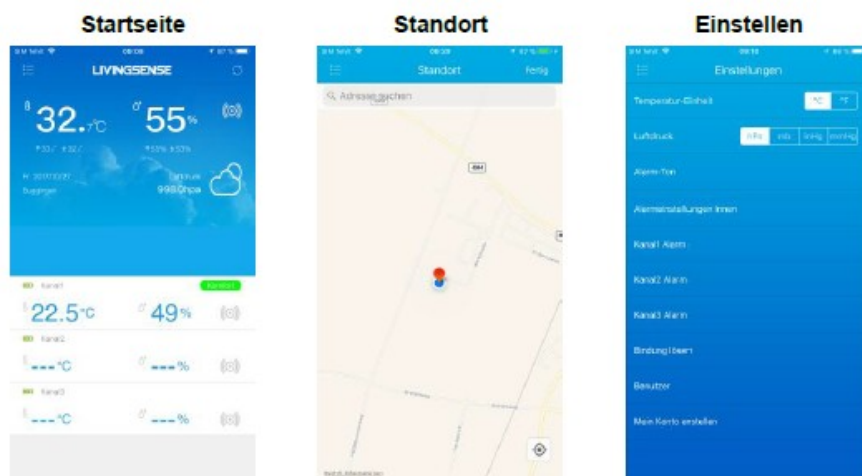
Startseite

LIVINGSENSE

32.7°C

55%

998.0hpa

Kanal1

22.5°C

49%

Kanal2

---°C

---%

Kanal3

---°C

---%

Standort

Standort

Fertig

Adresse suchen

Einstellen

Einstellungen

Temperatur-Einheit

°C

°F

Luftdruck

hPa

inHg

mmHg

Alarm-Ton

Alarmeinstellungen innen

Kanal1 Alarm

Kanal2 Alarm

Kanal3 Alarm

Bindung lösen

Benutzer

Mein Konto erstellen